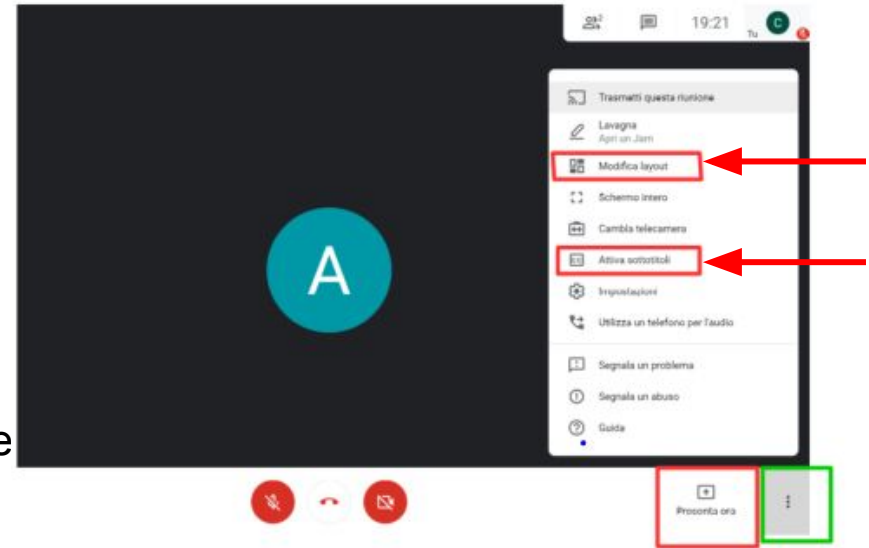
2

19:21

C

Tu

Trasmetti questa riunione

Lavagna
Apri un Jam

Modifica layout

Schermo intero

Cambia telecamera

Attiva sottotitoli

Impostazioni

Utilizza un telefono per l'audio

Segnala un problema

Segnala un abuso

Guida

A

e

Presenta ora